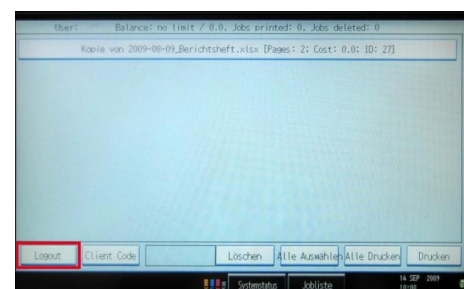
User: Balance: no limit / 0.0, Jobs printed: 0, Jobs deleted: 0

Kopie von 2009-08-09_Berichtsheft.xlsx [Pages: 2; Cost: 0.0; ID: 27]

Logout Client Code Löschen Alle Auswählen Alle Drucken Drucken

Systemstatus Jobliste 14 SEP 2009 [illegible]